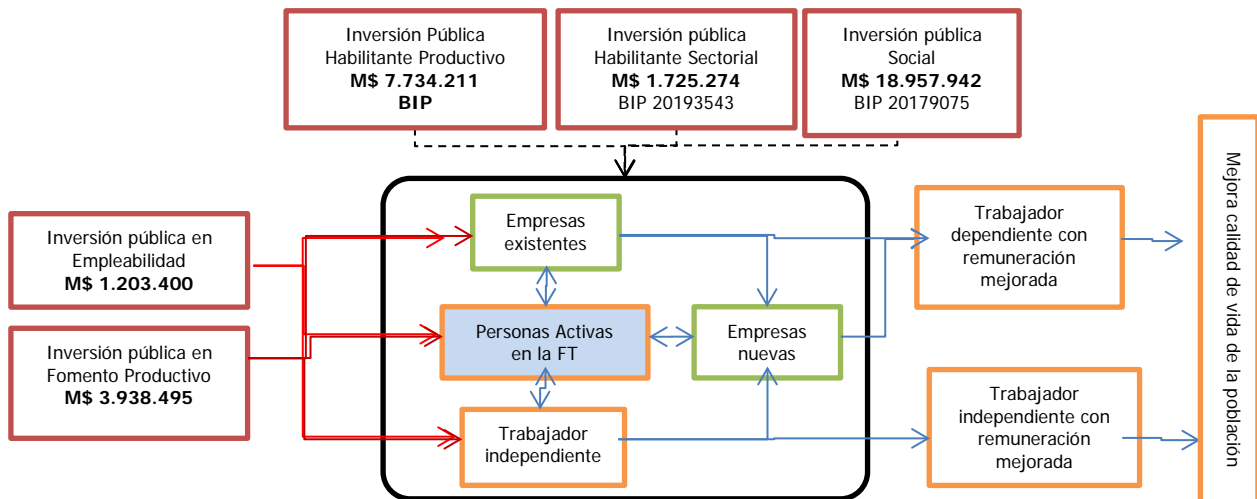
Inversión Pública Habilitante Productivo
**M$ 7.734.211**
**BIP**

Inversión pública Habilitante Sectorial
**M$ 1.725.274**
BIP 20193543

Inversión pública Social
**M$ 18.957.942**
BIP 20179075

Inversión pública en Empleabilidad
**M$ 1.203.400**

Inversión pública en Fomento Productivo
**M$ 3.938.495**

Empresas existentes

Personas Activas en la FT

Empresas nuevas

Trabajador independiente

Trabajador dependiente con remuneración mejorada

Trabajador independiente con remuneración mejorada

Mejora calidad de vida de la población